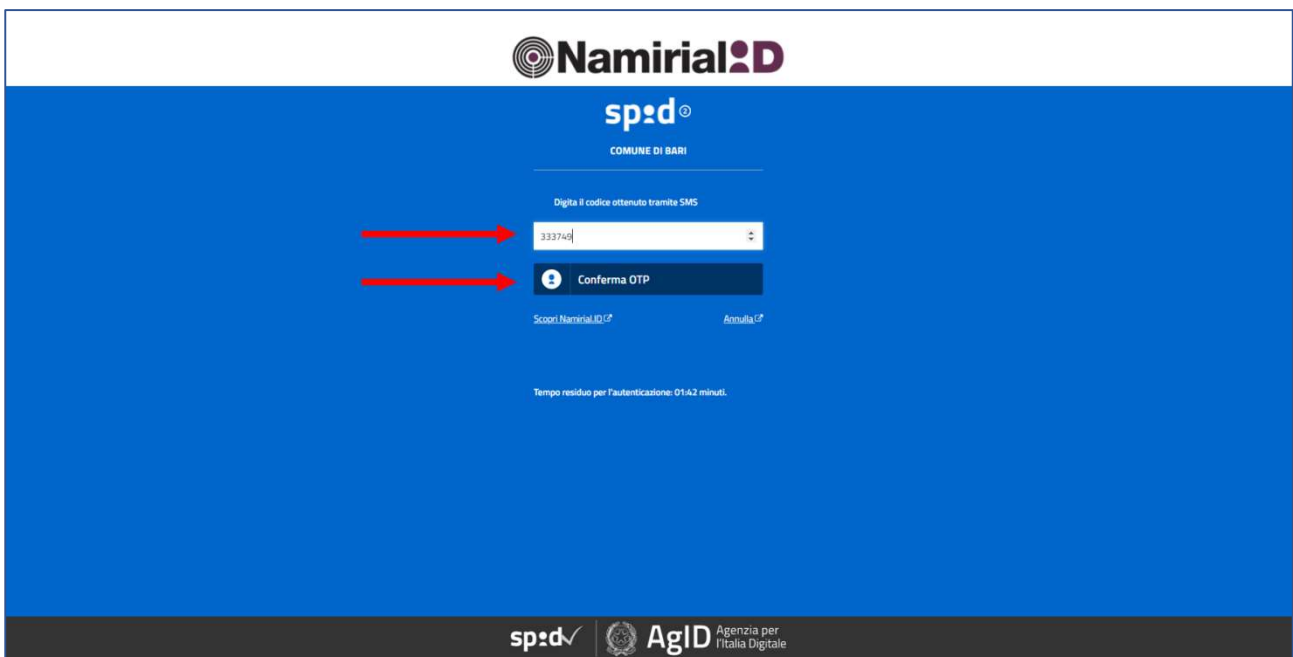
NamirialID

spid

COMUNE DI BARI

Digita il codice ottenuto tramite SMS

333749

Conferma OTP

Scopri Namirial.ID

Annulla

Tempo residuo per l'autenticazione: 01:42 minuti.

spid

AgID Agenzia per l'Italia Digitale